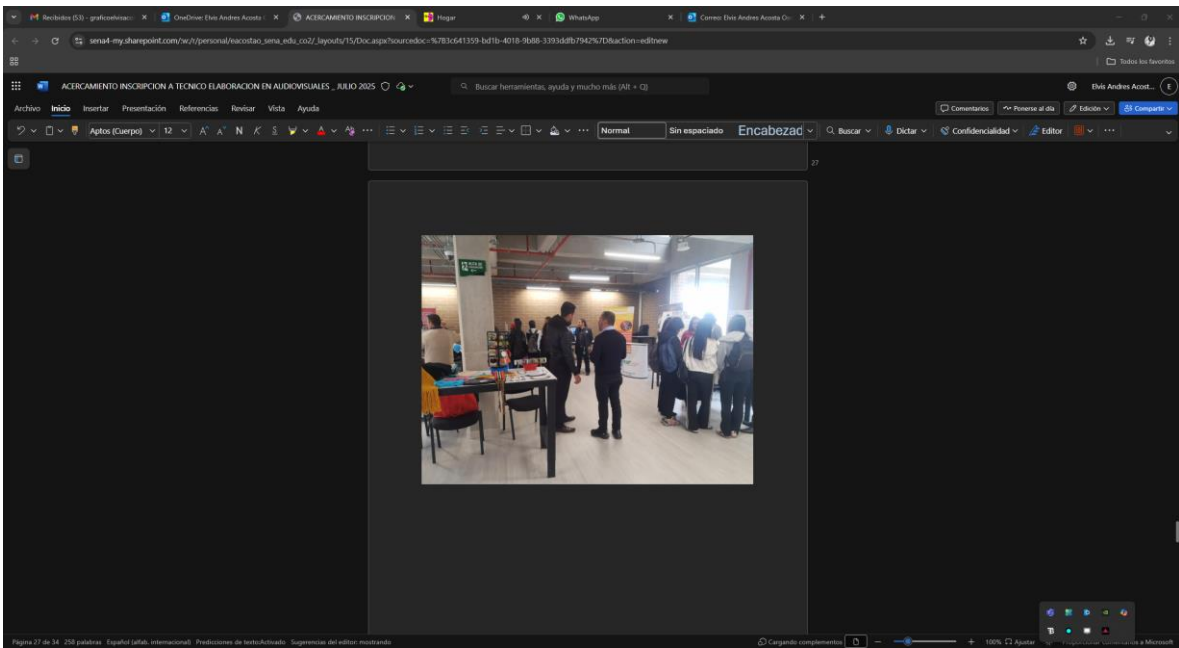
Recibidos (53) - graficoelvisaco × OneDrive: Elvis Andres Acosta × ACERCAMIENTO INSCRIPCION × Hogar × WhatsApp × Correo: Elvis Andres Acosta O × +

sena4-my.sharepoint.com/:w:/r/personal/eacostao_sena_edu_co2/_layouts/15/Doc.aspx?sourcedoc=%7B3C641359-bd1b-4018-9b88-3393ddfb7942%7D&action=editnew

Todos los favoritos

ACERCAMIENTO INSCRIPCION A TECNICO ELABORACION EN AUDIOVISUALES _ JULIO 2025

Buscar herramientas, ayuda y mucho más (Alt + Q)

Elvis Andres Acost... E

Archivo Inicio Insertar Presentación Referencias Revisar Vista Ayuda

Comentarios Ponerse al día Edición Compartir

Aptos (Cuerpo) 12 A A N K S Normal Sin espaciado Encabezad Buscar Dictar Confidencialidad Editor

27

Página 27 de 34 258 palabras Español (alfab. internacional) Predicciones de texto:Activado Sugerencias del editor: mostrando

Cargando complementos 100% Ajustar